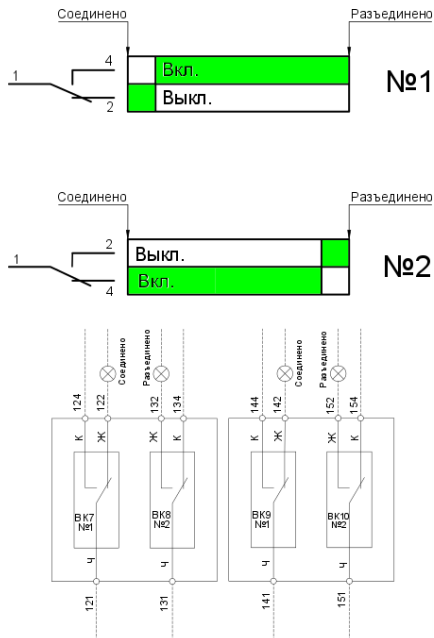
Соединено

Разъединено

4

Вкл.

1

2

Выкл.

№1

Соединено

Разъединено

2

Выкл.

1

4

Вкл.

№2

Соединено

Разъединено

Соединено

Разъединено

124

122

132

134

144

142

152

154

К

Ж

Ж

К

К

Ж

Ж

К

ВК7
№1

ВК8
№2

ВК9
№1

ВК10
№2

Ч

Ч

Ч

Ч

121

131

141

151